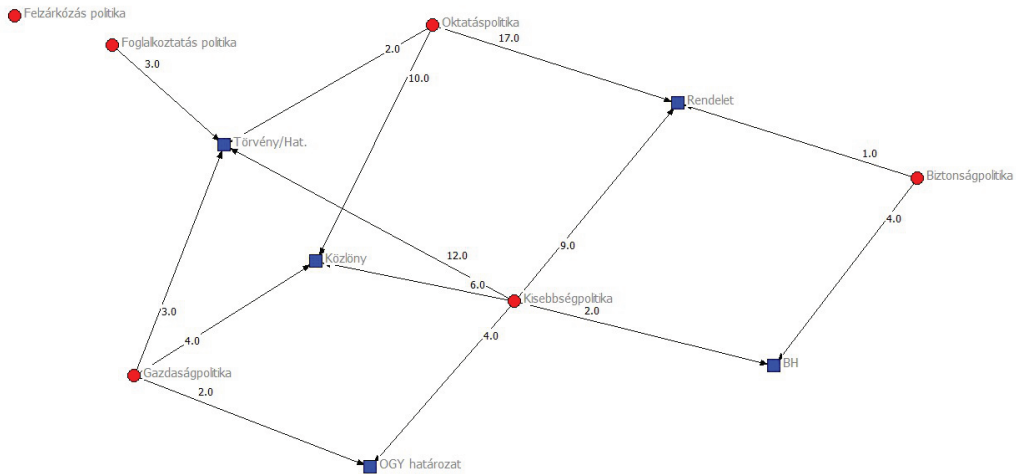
Felzárkózás politika
Foglalkoztatás politika
3.0
Oktatáspolitika
2.0
17.0
10.0
Rendelet
Törvény/Hat.
1.0
Biztonságpolitika
4.0
12.0
9.0
Közlöny
6.0
Kisebbségpolitika
2.0
3.0
4.0
4.0
BH
Gazdaságpolitika
2.0
OGY határozat